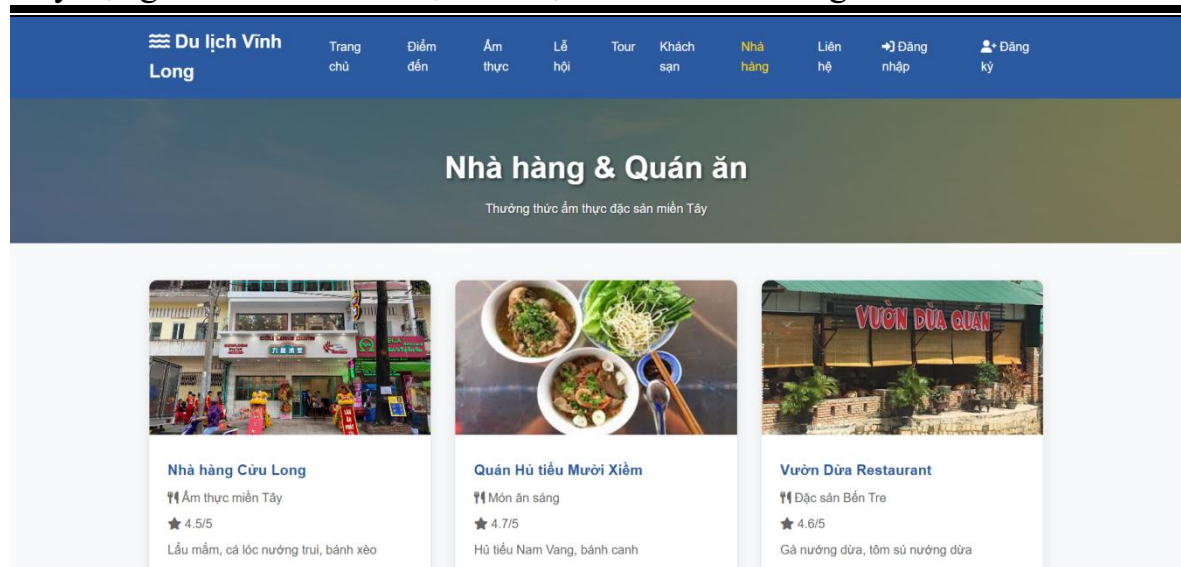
Du lịch Vĩnh Long

Trang chủ | Điểm đến | Ẩm thực | Lễ hội | Tour | Khách sạn | Nhà hàng | Liên hệ | Đăng nhập | Đăng ký

Nhà hàng & Quán ăn

Thưởng thức ẩm thực đặc sản miền Tây

Nhà hàng Cửu Long
Ẩm thực miền Tây
4.5/5
Lẩu mắm, cá lóc nướng trui, bánh xèo

Quán Hủ tiếu Mười Xiềm
Món ăn sáng
4.7/5
Hủ tiếu Nam Vang, bánh canh

VƯỜN DỪA QUÁN

Vườn Dừa Restaurant
Đặc sản Bến Tre
4.6/5
Gà nướng dừa, tôm sú nướng dừa